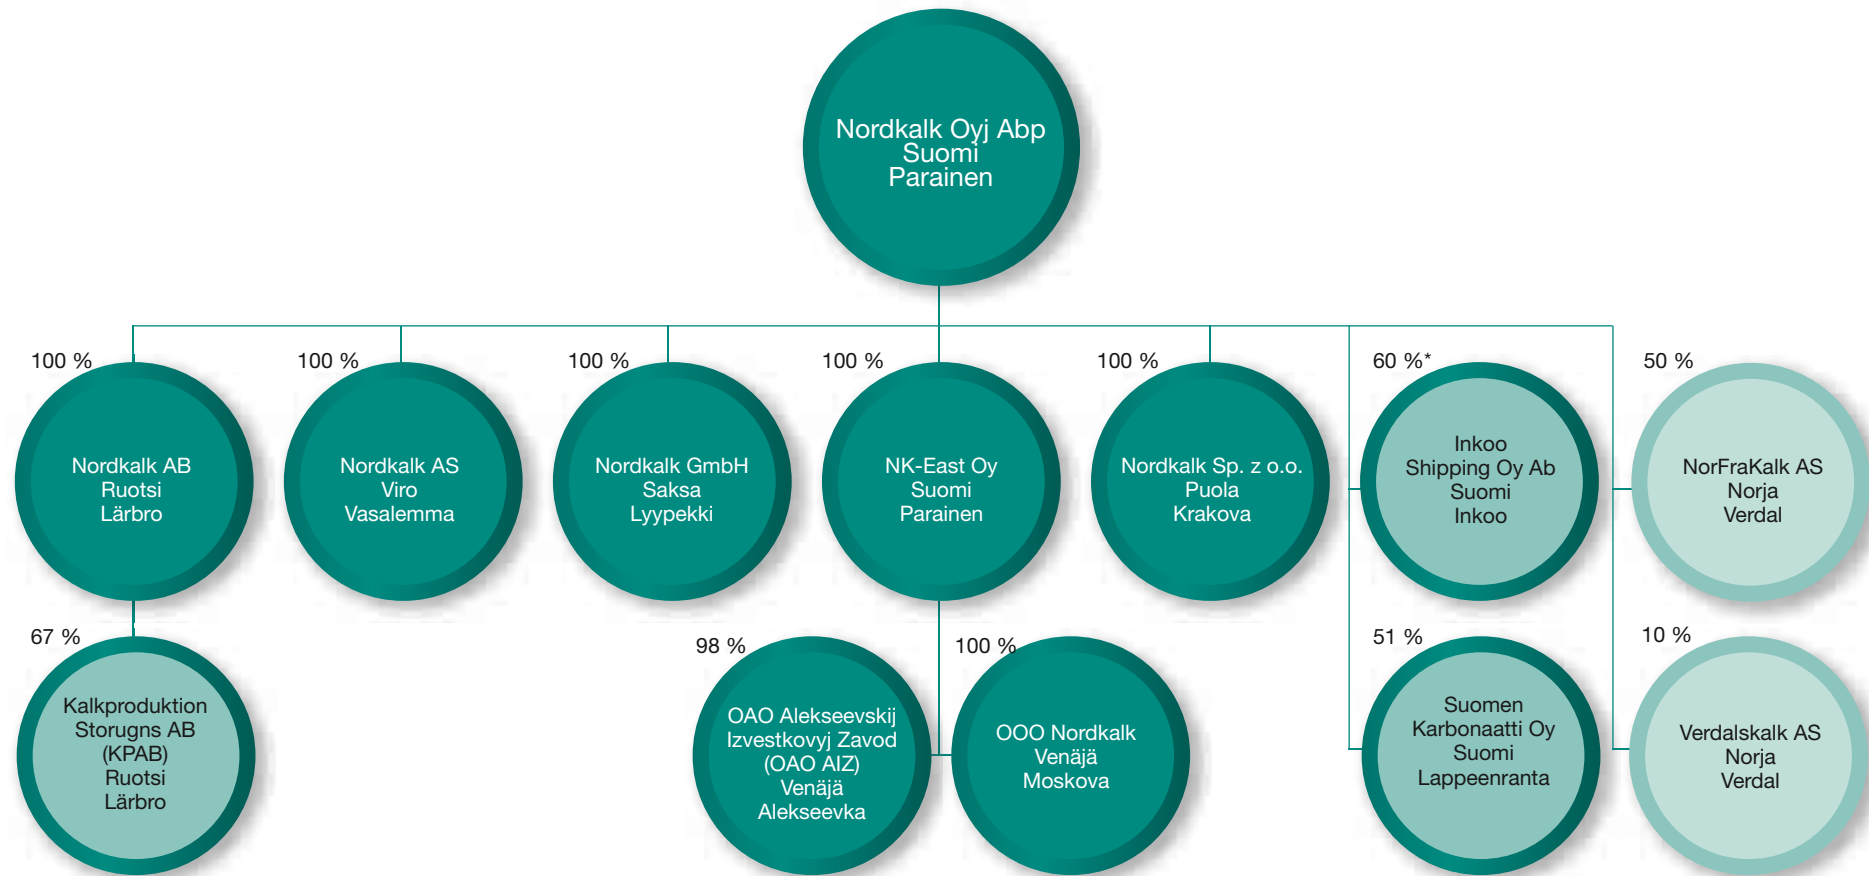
Nordkalk Oyj Abp
Suomi
Parainen

100 %
Nordkalk AB
Ruotsi
Lärbro

100 %
Nordkalk AS
Viro
Vasalemma

100 %
Nordkalk GmbH
Saksa
Lyypekki

100 %
NK-East Oy
Suomi
Parainen

100 %
Nordkalk Sp. z o.o.
Puola
Krakova

60 %*
Inkoo
Shipping Oy Ab
Suomi
Inkoo

50 %
NorFraKalk AS
Norja
Verdal

67 %
Kalkproduktion
Storugns AB
(KPAB)
Ruotsi
Lärbro

98 %
OAO Alekseevskij
Izvestkovyj Zavod
(OAO AIZ)
Venäjä
Alekseevka

100 %
OOO Nordkalk
Venäjä
Moskova

51 %
Suomen
Karbonaatti Oy
Suomi
Lappeenranta

10 %
Verdalskalk AS
Norja
Verdal